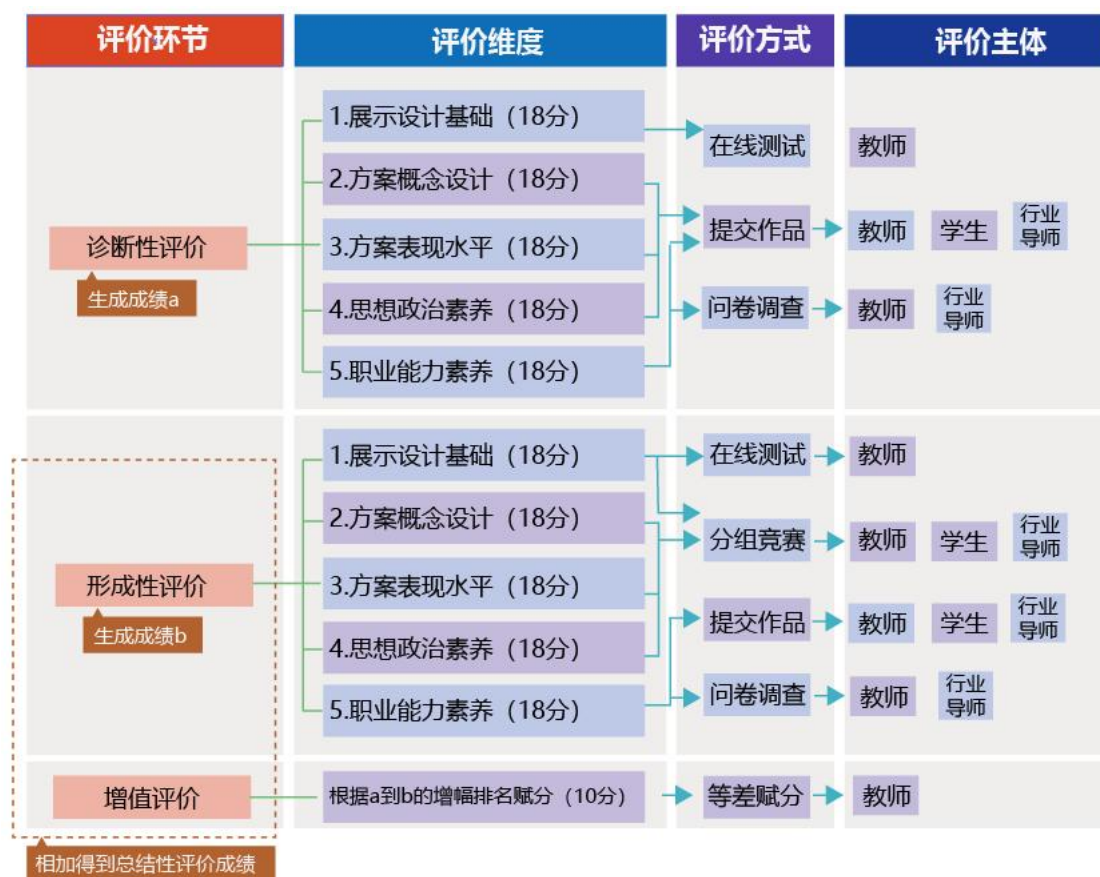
| 评价环节 | 评价维度 | 评价方式 | 评价主体 |
|---|---|---|---|
| 诊断性评价<br>生成成绩a | 1.展示设计基础（18分） | 在线测试 | 教师 |
| | 2.方案概念设计（18分） | 提交作品 | 教师 学生 行业导师 |
| | 3.方案表现水平（18分） | | |
| | 4.思想政治素养（18分） | 问卷调查 | 教师 行业导师 |
| | 5.职业能力素养（18分） | | |
| 形成性评价<br>生成成绩b | 1.展示设计基础（18分） | 在线测试 | 教师 |
| | 2.方案概念设计（18分） | 分组竞赛 | 教师 学生 行业导师 |
| | 3.方案表现水平（18分） | | |
| | 4.思想政治素养（18分） | 提交作品 | 教师 学生 行业导师 |
| | 5.职业能力素养（18分） | 问卷调查 | 教师 行业导师 |
| 增值评价 | 根据a到b的增幅排名赋分（10分） | 等差赋分 | 教师 |

相加得到总结性评价成绩